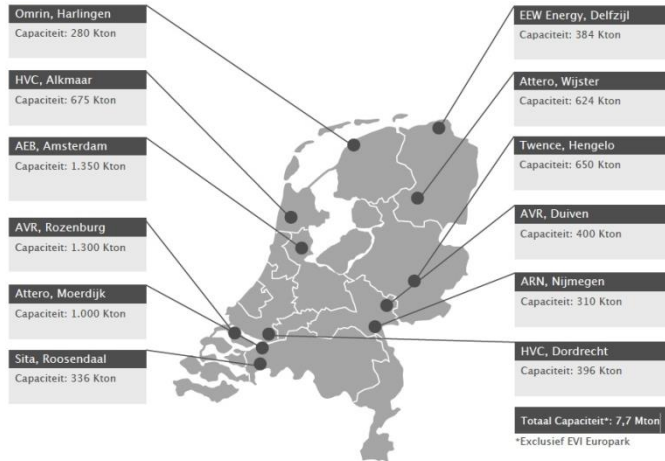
Omrin, Harlingen
Capaciteit: 280 Kton

HVC, Alkmaar
Capaciteit: 675 Kton

AEB, Amsterdam
Capaciteit: 1.350 Kton

AVR, Rozenburg
Capaciteit: 1.300 Kton

Attero, Moerdijk
Capaciteit: 1.000 Kton

Sita, Roosendaal
Capaciteit: 336 Kton

EEW Energy, Delfzijl
Capaciteit: 384 Kton

Attero, Wijster
Capaciteit: 624 Kton

Twence, Hengelo
Capaciteit: 650 Kton

AVR, Duiven
Capaciteit: 400 Kton

ARN, Nijmegen
Capaciteit: 310 Kton

HVC, Dordrecht
Capaciteit: 396 Kton

Totaal Capaciteit*: 7,7 Mton
*Exclusief EVI Europark